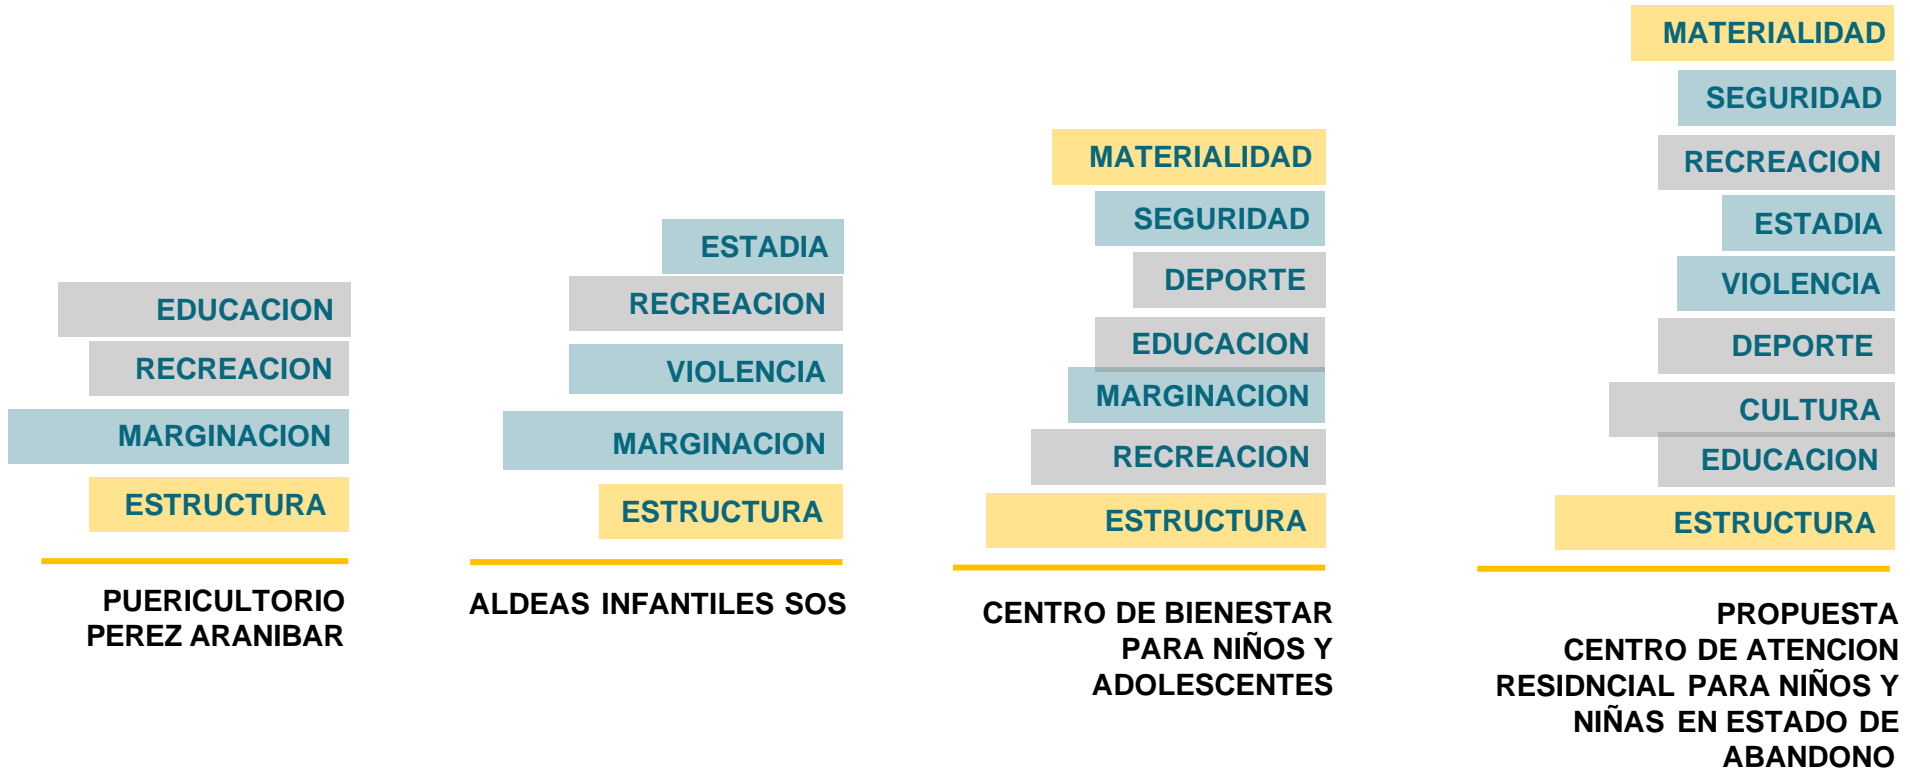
EDUCACION
RECREACION
MARGINACION
ESTRUCTURA

PUERICULTORIO PEREZ ARANIBAR

ESTADIA
RECREACION
VIOLENCIA
MARGINACION
ESTRUCTURA

ALDEAS INFANTILES SOS

MATERIALIDAD
SEGURIDAD
DEPORTE
EDUCACION
MARGINACION
RECREACION
ESTRUCTURA

CENTRO DE BIENESTAR PARA NIÑOS Y ADOLESCENTES

MATERIALIDAD
SEGURIDAD
RECREACION
ESTADIA
VIOLENCIA
DEPORTE
CULTURA
EDUCACION
ESTRUCTURA

PROPUESTA CENTRO DE ATENCION RESIDNCIAL PARA NIÑOS Y NIÑAS EN ESTADO DE ABANDONO